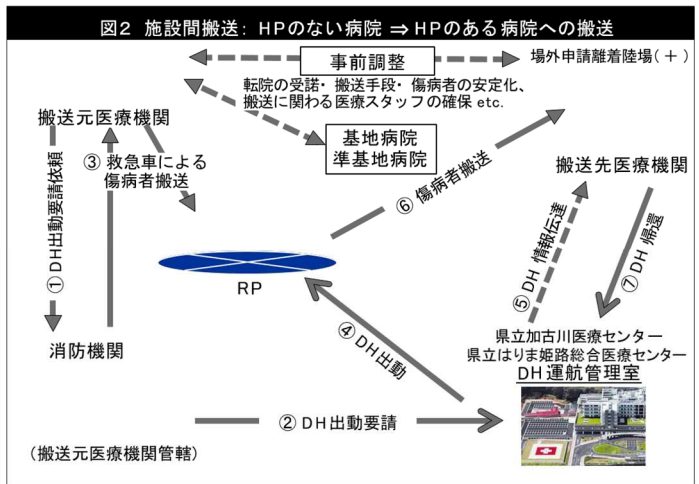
図2　施設間搬送：HPのない病院 ⇒ HPのある病院への搬送

事前調整

場外申請離着陸場（＋）

転院の受諾・搬送手段・傷病者の安定化、搬送に関わる医療スタッフの確保 etc.

搬送元医療機関

基地病院
準基地病院

③ 救急車による傷病者搬送

⑥ 傷病者搬送

搬送先医療機関

① DH出動要請依頼

RP

⑤ DH 情報伝達

⑦ DH 帰還

④ DH出動

県立加古川医療センター
県立はりま姫路総合医療センター
DH運航管理室

消防機関

② DH出動要請

（搬送元医療機関管轄）